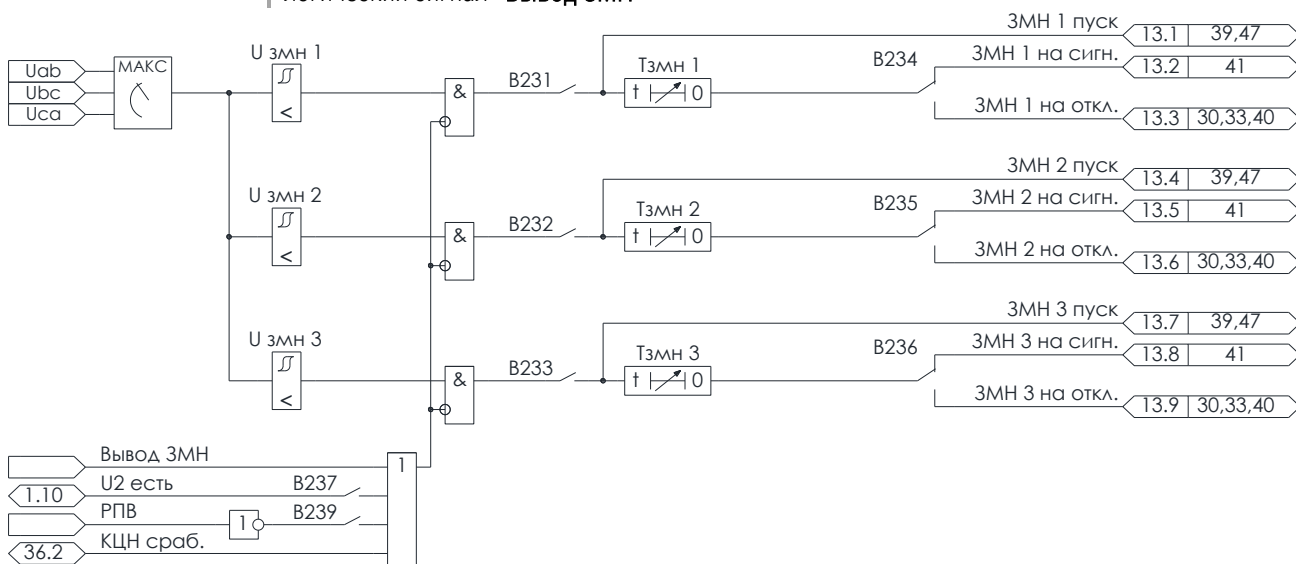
Логический сигнал «Вывод ЗМН»

Uab
Ubc
Uca
МАКС
U змн 1
<
&
B231
Тзмн 1
t 0
B234
ЗМН 1 пуск
13.1 | 39,47
ЗМН 1 на сигн.
13.2 | 41
ЗМН 1 на откл.
13.3 | 30,33,40

U змн 2
<
&
B232
Тзмн 2
t 0
B235
ЗМН 2 пуск
13.4 | 39,47
ЗМН 2 на сигн.
13.5 | 41
ЗМН 2 на откл.
13.6 | 30,33,40

U змн 3
<
&
B233
Тзмн 3
t 0
B236
ЗМН 3 пуск
13.7 | 39,47
ЗМН 3 на сигн.
13.8 | 41
ЗМН 3 на откл.
13.9 | 30,33,40

Вывод ЗМН
1
U2 есть
1.10
B237
РПВ
1
B239
КЦН сраб.
36.2